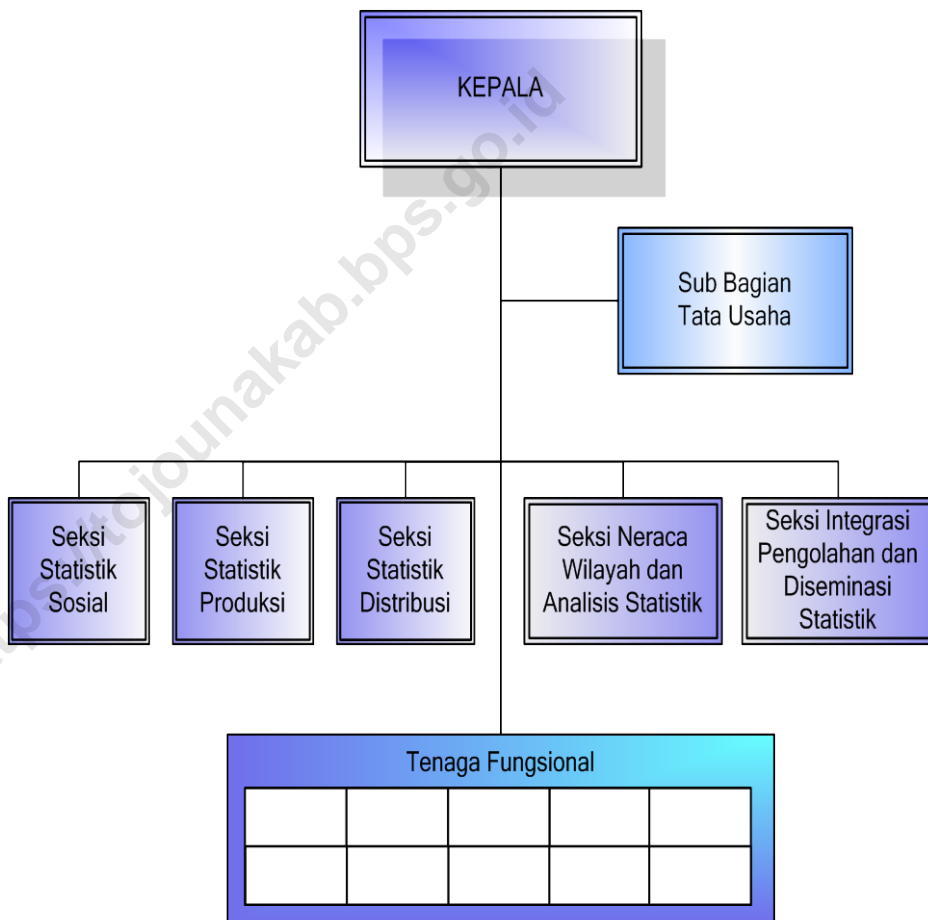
KEPALA

Sub Bagian Tata Usaha

Seksi Statistik Sosial

Seksi Statistik Produksi

Seksi Statistik Distribusi

Seksi Neraca Wilayah dan Analisis Statistik

Seksi Integrasi Pengolahan dan Diseminasi Statistik

Tenaga Fungsional

| | | | | |
|---|---|---|---|---|
| | | | | |

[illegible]tojounakab.bps.go.id